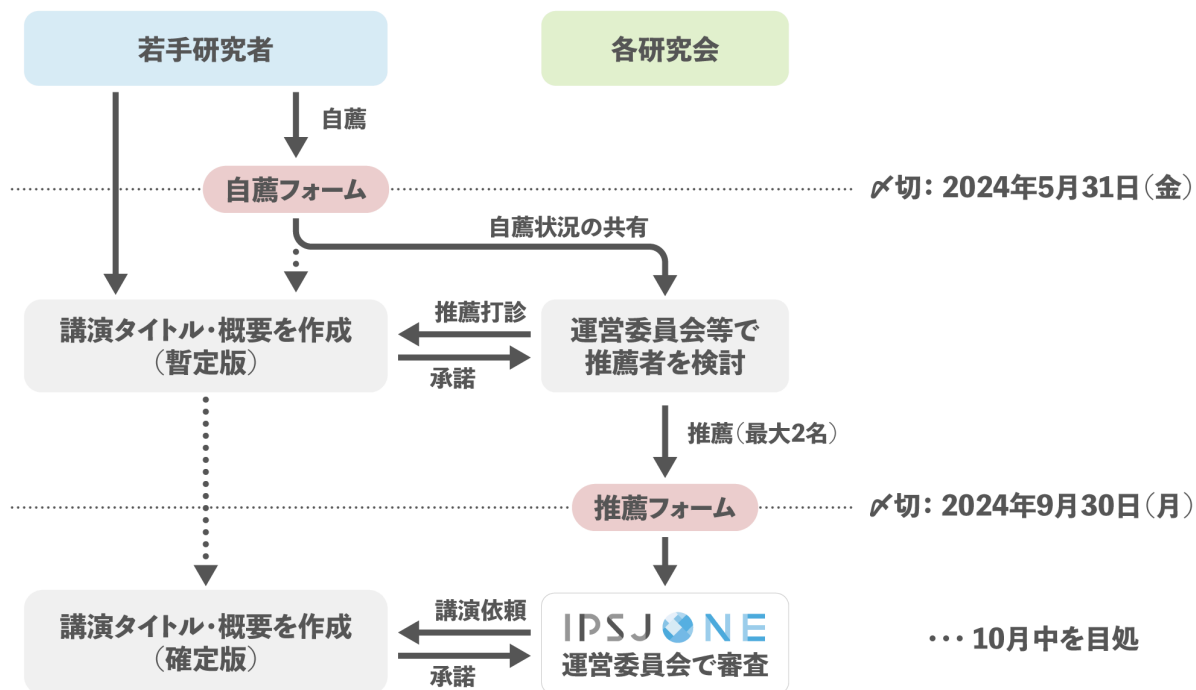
若手研究者

各研究会

自薦

自薦フォーム

〆切: 2024年5月31日(金)

自薦状況の共有

講演タイトル・概要を作成
(暫定版)

推薦打診

承諾

運営委員会等で
推薦者を検討

推薦(最大2名)

推薦フォーム

〆切: 2024年9月30日(月)

講演タイトル・概要を作成
(確定版)

講演依頼

承諾

IPSJ ONE
運営委員会で審査

・・・10月中を目処